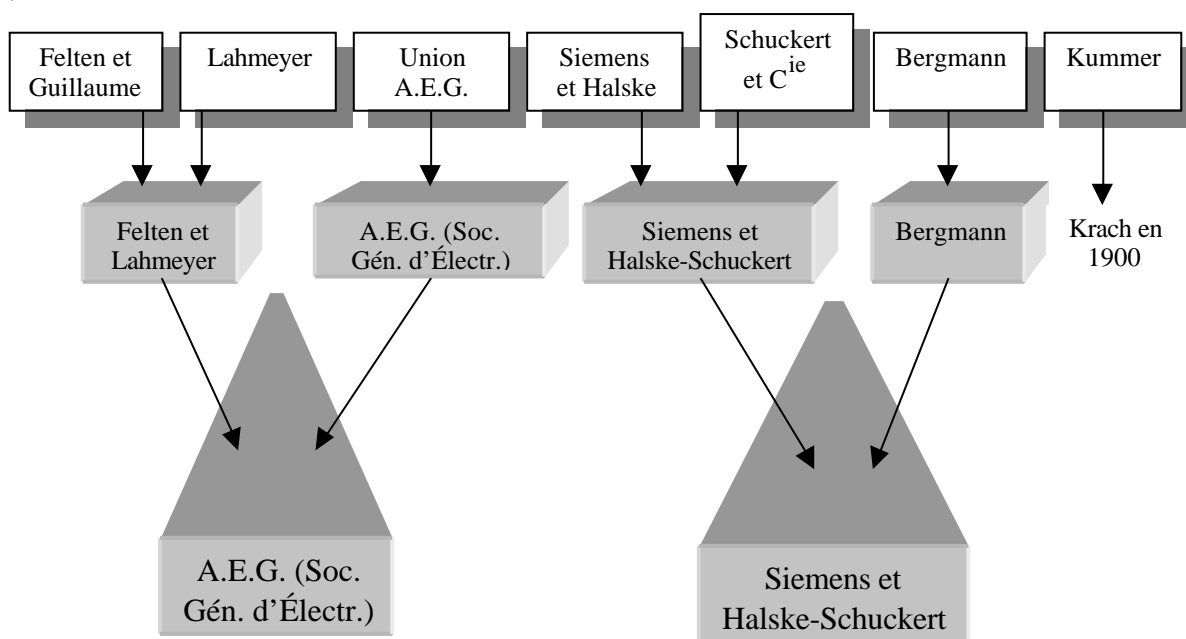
Felten et Guillaume

Lahmeyer

Union A.E.G.

Siemens et Halske

Schuckert et C$^{ie}$

Bergmann

Kummer

Felten et Lahmeyer

A.E.G. (Soc. Gén. d’Électr.)

Siemens et Halske-Schuckert

Bergmann

Krach en 1900

A.E.G. (Soc. Gén. d’Électr.)

Siemens et Halske-Schuckert